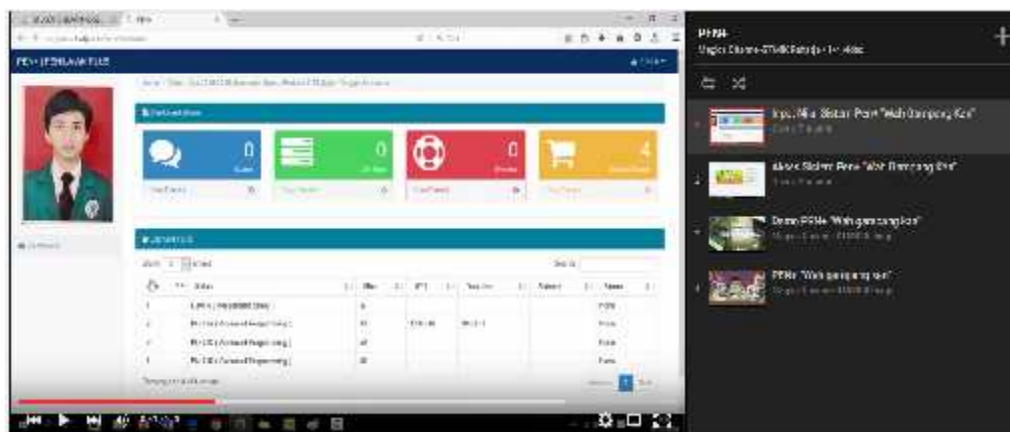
PEN-
Ungku Charme-STMIK Bahadja · 1 / 4 video

Input Nilai Sistem Pent "Wah Gampang Kan"

Akses Sistem Pent "Wah Gampang Pin"

Demo PEN4 "Wah gampang kan"

PEN4 "Wah gampang kan"

PEN-UPT/MAHASISWA

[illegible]

0

0

0

4

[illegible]

Show 10 entries

Search:

| No | Status | | | | | |
|---|---|---|---|---|---|---|
| 1 | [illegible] | | | | | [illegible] |
| 2 | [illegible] | | | | | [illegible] |
| 3 | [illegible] | | | | | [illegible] |
| 4 | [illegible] | | | | | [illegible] |

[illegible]